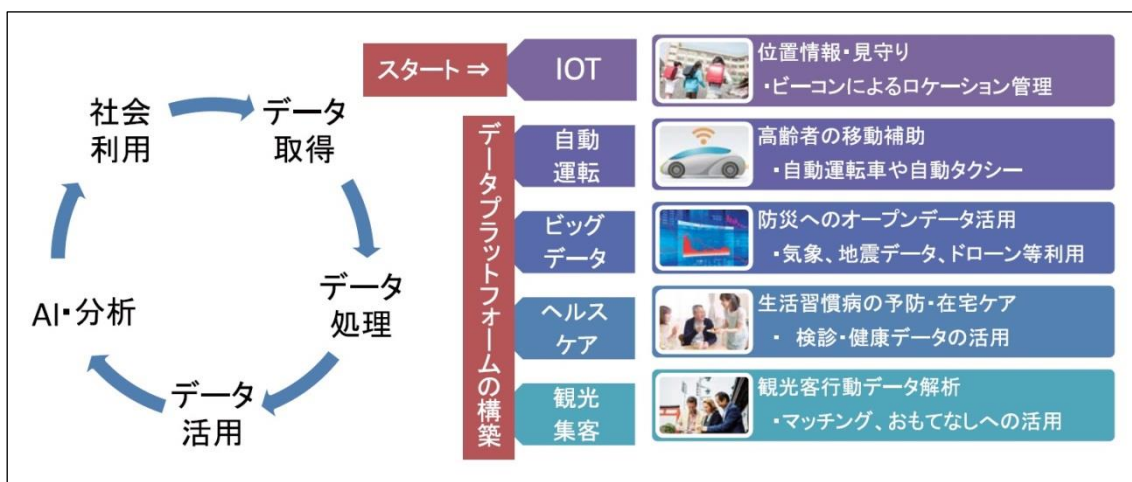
社会利用

データ取得

データ処理

データ活用

AI・分析

スタート ⇒

データプラットフォームの構築

IOT

位置情報・見守り
・ビーコンによるロケーション管理

自動運転

高齢者の移動補助
・自動運転車や自動タクシー

ビッグデータ

防災へのオープンデータ活用
・気象、地震データ、ドローン等利用

ヘルスケア

生活習慣病の予防・在宅ケア
・ 検診・健康データの活用

観光集客

観光客行動データ解析
・マッチング、おもてなしへの活用